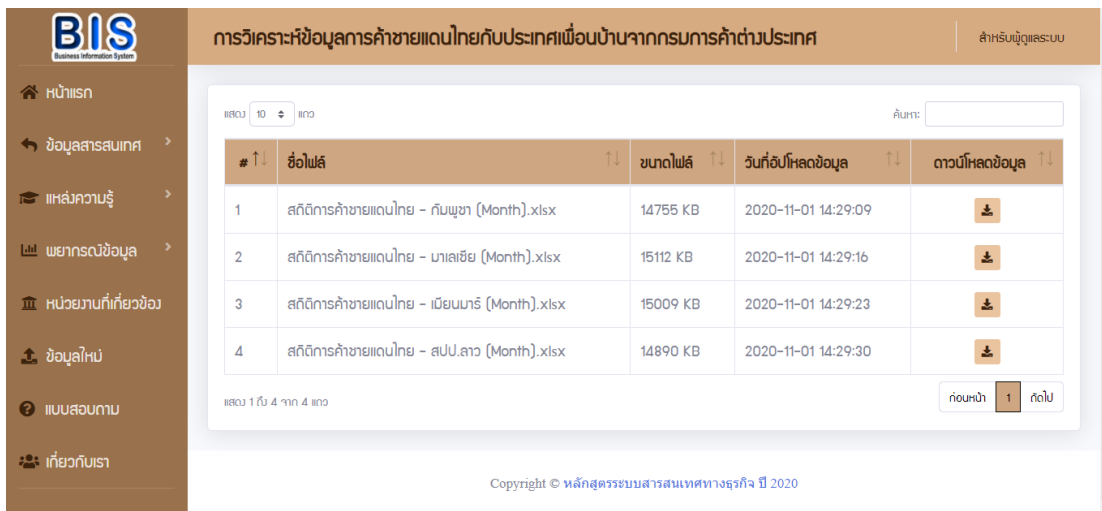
BIS
Business Information System

หน้าแรก
ข้อมูลสารสนเทศ
แหล่งความรู้
พยากรณ์ข้อมูล
หน่วยงานที่เกี่ยวข้อง
ข้อมูลใหม่
แบบสอบถาม
เกี่ยวกับเรา

การวิเคราะห์ข้อมูลการค้าชายแดนไทยกับประเทศเพื่อนบ้านจากกรมการค้าต่างประเทศ

สำหรับผู้ดูแลระบบ

แสดง 10 แถว

ค้นหา:

| # | ชื่อไฟล์ | ขนาดไฟล์ | วันที่อัปโหลดข้อมูล | ดาวน์โหลดข้อมูล |
|---|---|---|---|---|
| 1 | สถิติการค้าชายแดนไทย - กัมพูชา (Month).xlsx | 14755 KB | 2020-11-01 14:29:09 | |
| 2 | สถิติการค้าชายแดนไทย - มาเลเซีย (Month).xlsx | 15112 KB | 2020-11-01 14:29:16 | |
| 3 | สถิติการค้าชายแดนไทย - เมียนมาร์ (Month).xlsx | 15009 KB | 2020-11-01 14:29:23 | |
| 4 | สถิติการค้าชายแดนไทย - สปป.ลาว (Month).xlsx | 14890 KB | 2020-11-01 14:29:30 | |

แสดง 1 ถึง 4 จาก 4 แถว

ก่อนหน้า 1 ถัดไป

Copyright © หลักสูตรระบบสารสนเทศทางธุรกิจ ปี 2020